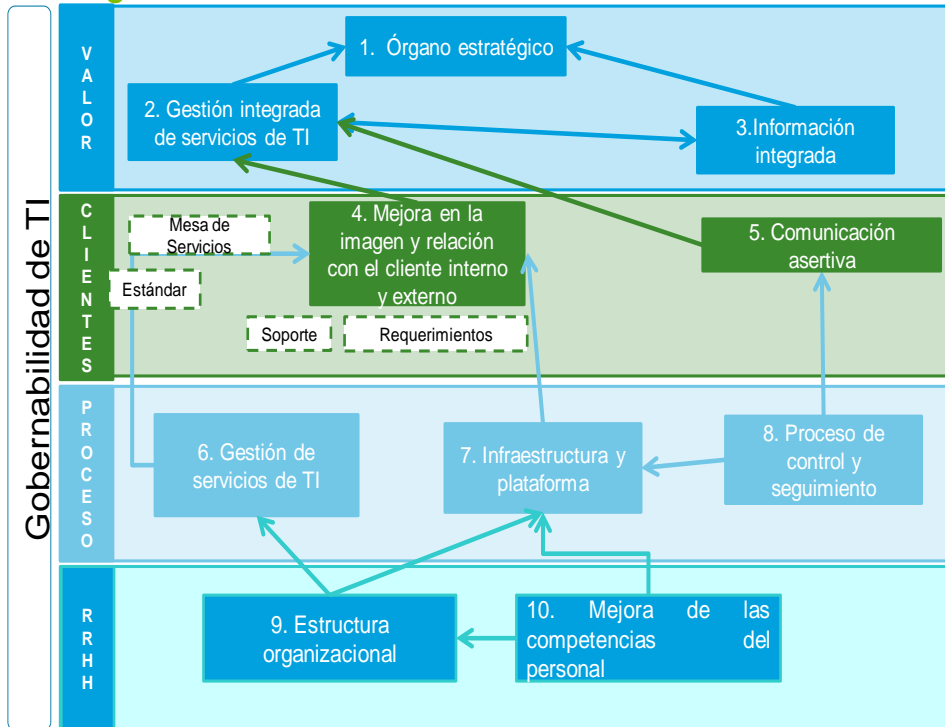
Gobernabilidad de TI

VALOR

1. Órgano estratégico

2. Gestión integrada de servicios de TI

3.Información integrada

CLIENTES

Mesa de Servicios

Estándar

4. Mejora en la imagen y relación con el cliente interno y externo

5. Comunicación asertiva

Soporte

Requerimientos

PROCESO

6. Gestión de servicios de TI

7. Infraestructura y plataforma

8. Proceso de control y seguimiento

RRHH

9. Estructura organizacional

10. Mejora de las competencias del personal